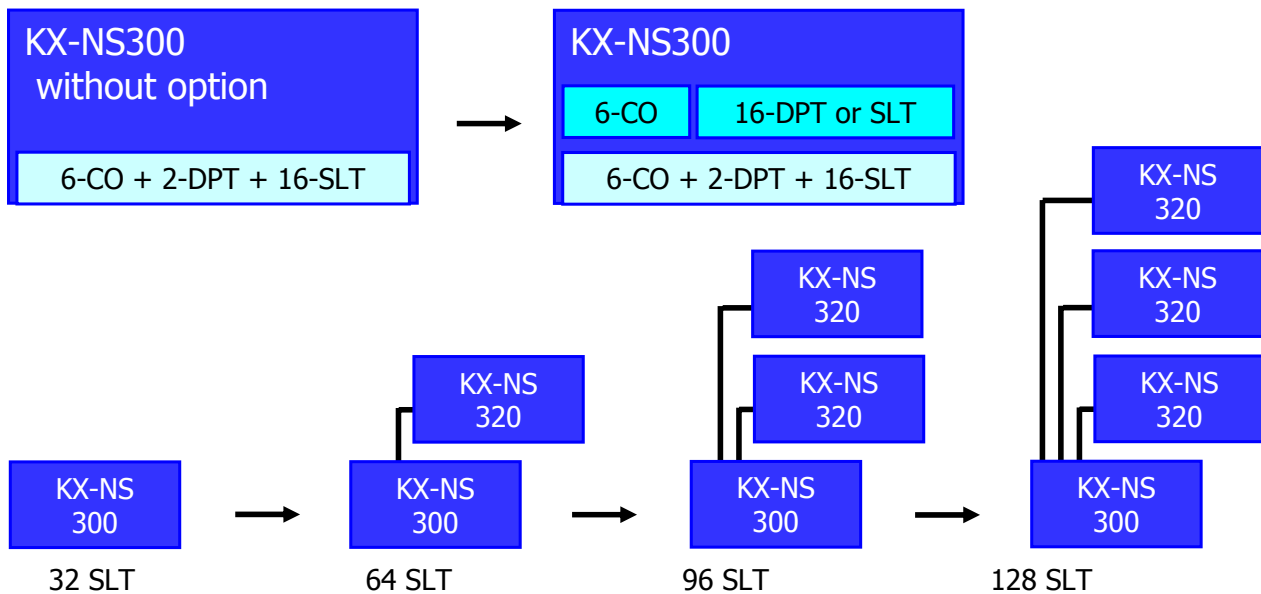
KX-NS300
without option

6-CO + 2-DPT + 16-SLT

KX-NS300

6-CO

16-DPT or SLT

6-CO + 2-DPT + 16-SLT

KX-NS
300

32 SLT

KX-NS
320

KX-NS
300

64 SLT

KX-NS
320

KX-NS
320

KX-NS
300

96 SLT

KX-NS
320

KX-NS
320

KX-NS
320

KX-NS
300

128 SLT